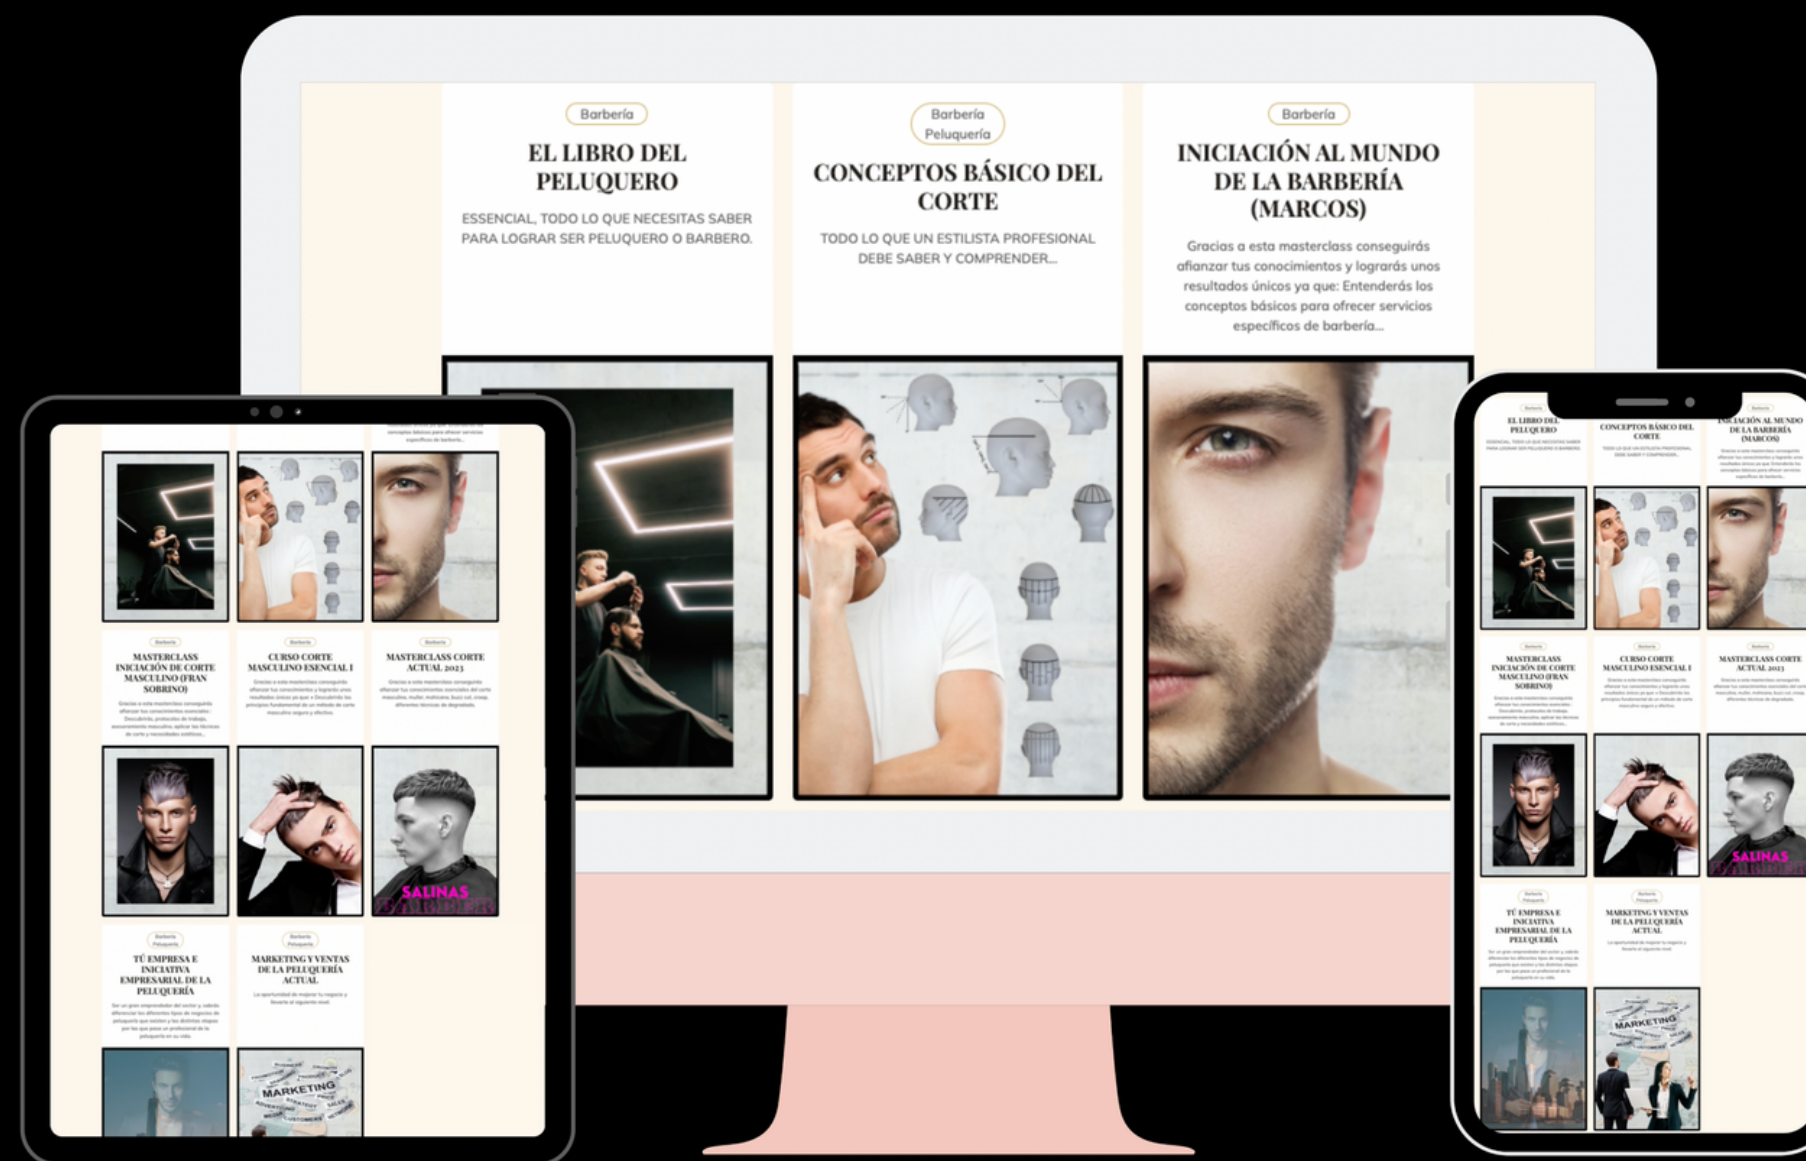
Barbería

EL LIBRO DEL PELUQUERO

ESSENCIAL, TODO LO QUE NECESITAS SABER PARA LOGRAR SER PELUQUERO O BARBERO.

Barbería
Peluquería

CONCEPTOS BÁSICO DEL CORTE

TODO LO QUE UN ESTILISTA PROFESIONAL DEBE SABER Y COMPRENDER...

Barbería

INICIACIÓN AL MUNDO DE LA BARBERÍA (MARCOS)

Gracias a esta masterclass conseguirás afianzar tus conocimientos y lograrás unos resultados únicos ya que: Entenderás los conceptos básicos para ofrecer servicios específicos de barbería...

MASTERCLASS INICIACIÓN DE CORTE MASCULINO (FRAN SOBRINO)

CURSO CORTE MASCULINO ESENCIAL I

MASTERCLASS CORTE ACTUAL 2023

SALINAS BARBER

TÚ EMPRESA E INICIATIVA EMPRESARIAL DE LA PELUQUERÍA

MARKETING Y VENTAS DE LA PELUQUERÍA ACTUAL

MARKETING